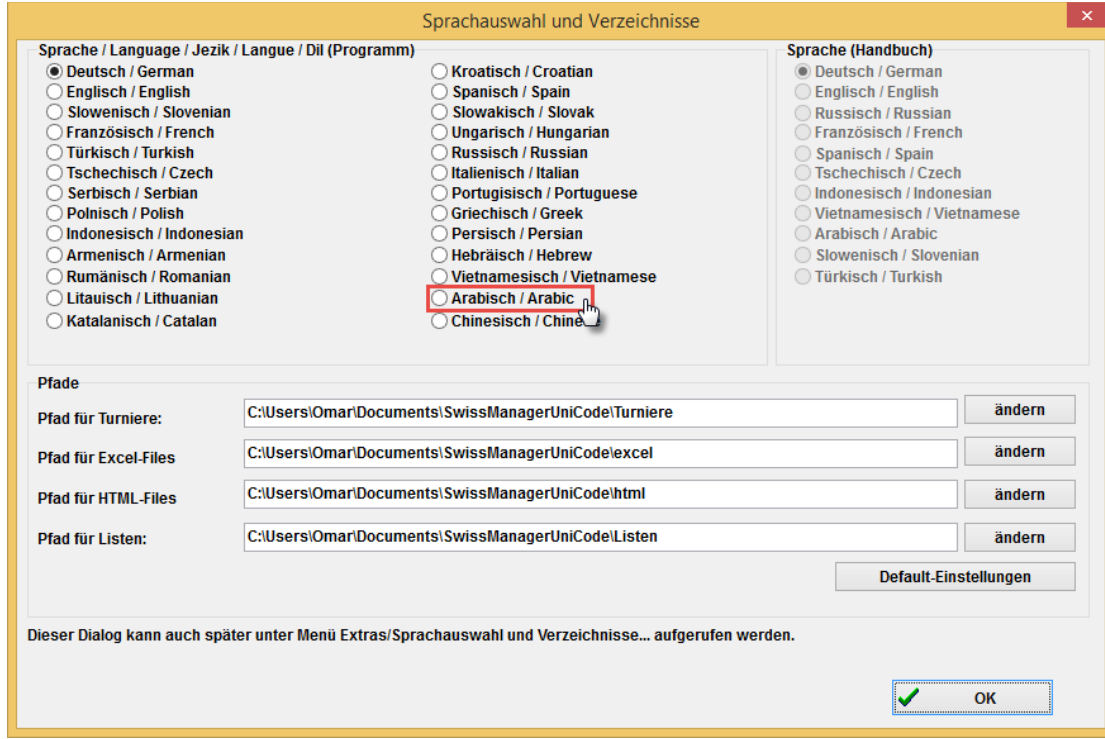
Sprachauswahl und Verzeichnisse

Sprache / Language / Jezik / Langue / Dil (Programm)

Deutsch / German
Englisch / English
Slowenisch / Slovenian
Französisch / French
Türkisch / Turkish
Tschechisch / Czech
Serbisch / Serbian
Polnisch / Polish
Indonesisch / Indonesian
Armenisch / Armenian
Rumänisch / Romanian
Litauisch / Lithuanian
Katalanisch / Catalan

Kroatisch / Croatian
Spanisch / Spain
Slowakisch / Slovak
Ungarisch / Hungarian
Russisch / Russian
Italienisch / Italian
Portugisisch / Portuguese
Griechisch / Greek
Persisch / Persian
Hebräisch / Hebrew
Vietnamesisch / Vietnamese
Arabisch / Arabic
Chinesisch / Chine

Sprache (Handbuch)

Deutsch / German
Englisch / English
Russisch / Russian
Französisch / French
Spanisch / Spain
Tschechisch / Czech
Indonesisch / Indonesian
Vietnamesisch / Vietnamese
Arabisch / Arabic
Slowenisch / Slovenian
Türkisch / Turkish

Pfade

Pfad für Turniere: C:\Users\Omar\Documents\SwissManagerUniCode\Turniere ändern

Pfad für Excel-Files C:\Users\Omar\Documents\SwissManagerUniCode\excel ändern

Pfad für HTML-Files C:\Users\Omar\Documents\SwissManagerUniCode\html ändern

Pfad für Listen: C:\Users\Omar\Documents\SwissManagerUniCode\Listen ändern

Default-Einstellungen

Dieser Dialog kann auch später unter Menü Extras/Sprachauswahl und Verzeichnisse... aufgerufen werden.

OK